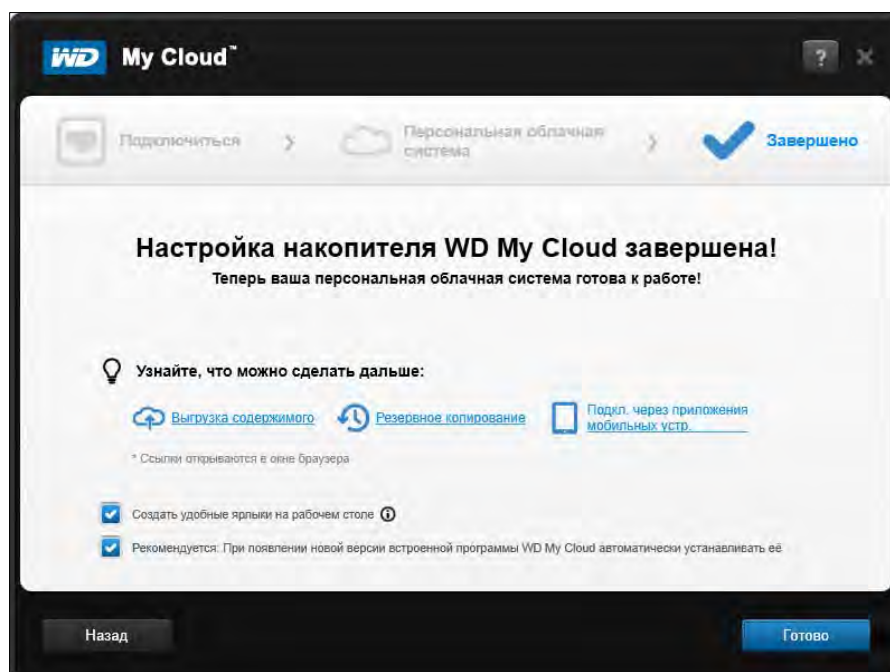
WD My Cloud™

?

Подключиться

Персональная облачная система

Завершено

Настройка накопителя WD My Cloud завершена!

Теперь ваша персональная облачная система готова к работе!

Узнайте, что можно сделать дальше:

Выгрузка содержимого

Резервное копирование

Подкл. через приложения мобильных устр.

* Ссылки открываются в окне браузера

Создать удобные ярлыки на рабочем столе

Рекомендуется: При появлении новой версии встроенной программы WD My Cloud автоматически устанавливать её

Назад

Готово